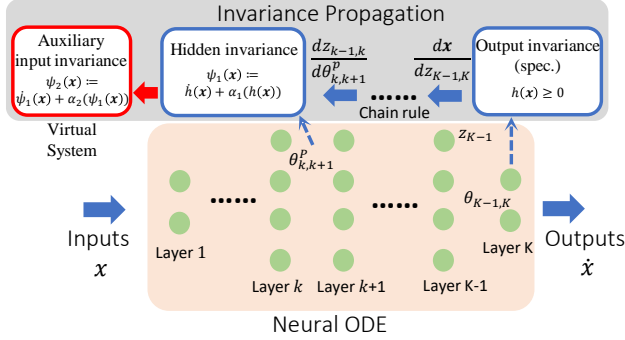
Invariance Propagation

Auxiliary input invariance
$\psi_2(\boldsymbol{x}) :=$
$\dot{\psi}_1(\boldsymbol{x}) + \alpha_2(\psi_1(\boldsymbol{x}))$

Hidden invariance
$\psi_1(\boldsymbol{x}) :=$
$h(\boldsymbol{x}) + \alpha_1(h(\boldsymbol{x}))$

$\frac{dz_{k-1,k}}{d\theta^p_{k,k+1}}$

$\frac{d\boldsymbol{x}}{dz_{K-1,K}}$

Output invariance (spec.)
$h(\boldsymbol{x}) \geq 0$

Chain rule

Virtual System

$\theta^P_{k,k+1}$

$z_{K-1}$

$\theta_{K-1,K}$

Inputs
$x$

Layer 1

Layer $k$

Layer $k$+1

Layer K-1

Layer K

Outputs
$\dot{x}$

Neural ODE